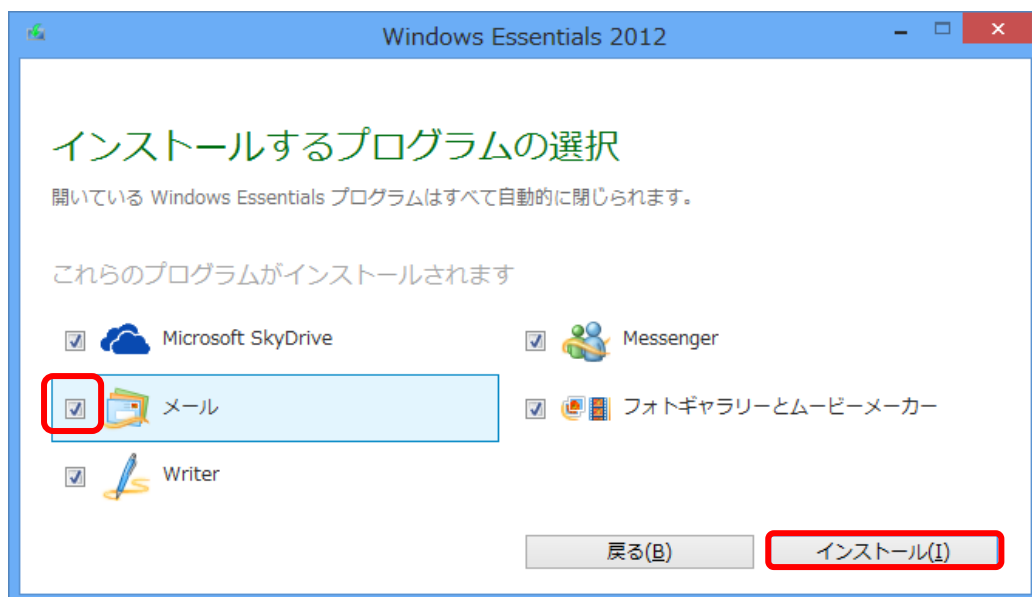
Windows Essentials 2012

インストールするプログラムの選択

開いている Windows Essentials プログラムはすべて自動的に閉じられます。

これらのプログラムがインストールされます

Microsoft SkyDrive

Messenger

メール

フォトギャラリーとムービーメーカー

Writer

戻る(B)

インストール(I)